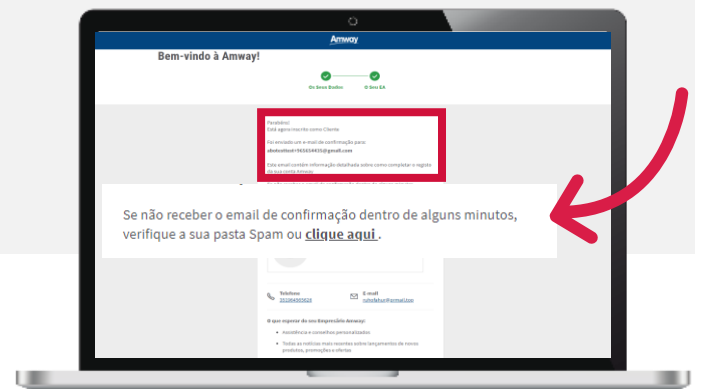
Amway

Bem-vindo à Amway!

Os Seus Dados

O Seu ID

Parabéns!
Está agora inscrito como Cliente

Foi enviado um e-mail de confirmação para:
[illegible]@gmail.com

Este email contém informação detalhada sobre como completar o registo da sua conta Amway.

Se não receber o email de confirmação dentro de alguns minutos, verifique a sua pasta Spam ou clique aqui .

Telefone
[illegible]

E-mail
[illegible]

O que esperar do seu Empresário Amway:

Assistência e conselhos personalizados

Todas as notícias mais recentes sobre lançamentos de novos produtos, promoções e ofertas